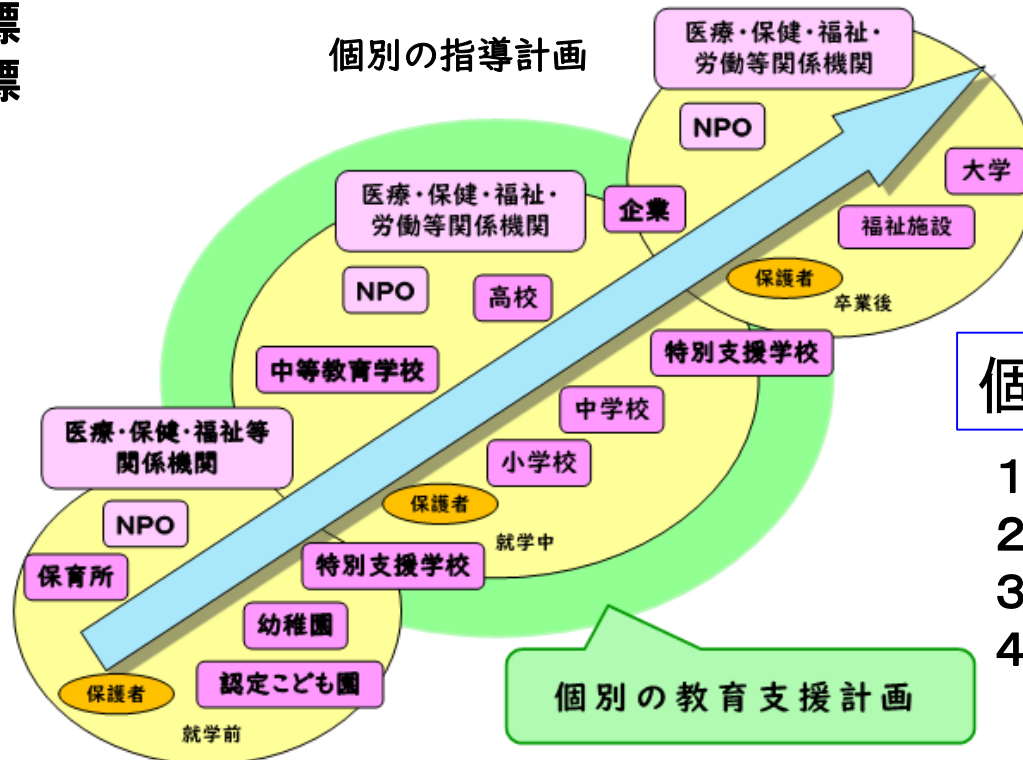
票
票

個別の指導計画

医療・保健・福祉・労働等関係機関

NPO

大学

福祉施設

保護者

卒業後

医療・保健・福祉・労働等関係機関

企業

NPO

高校

中等教育学校

特別支援学校

中学校

小学校

保護者

就学中

医療・保健・福祉等関係機関

NPO

保育所

特別支援学校

幼稚園

認定こども園

保護者

就学前

個別の教育支援計画

個

1
2
3
4